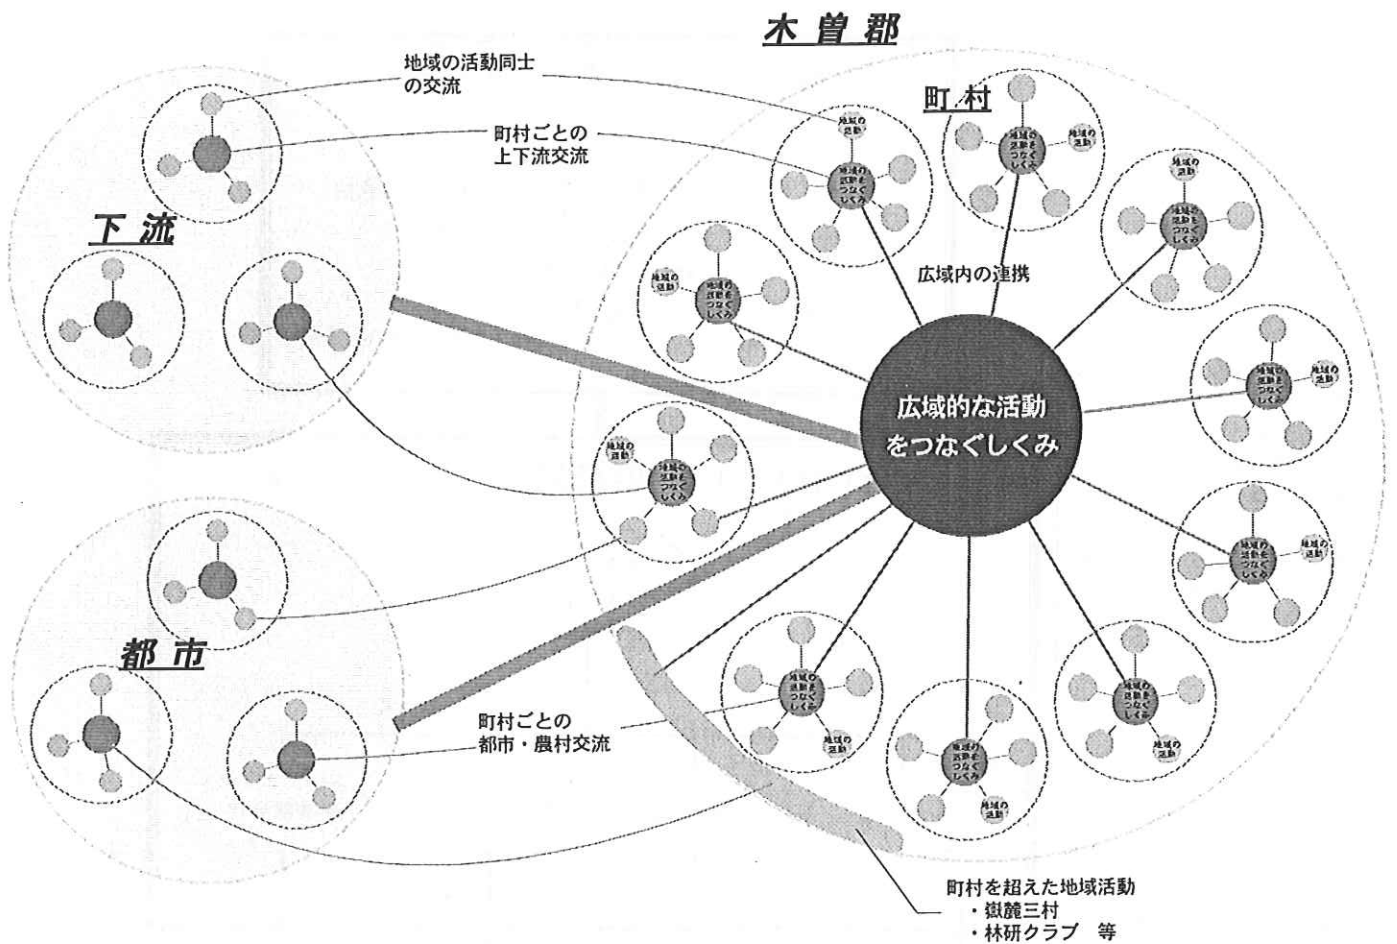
木曽郡

地域の活動同士
の交流

町村

町村ごとの
上下流交流

地域の活動

地域の活動をつなぐしくみ

下流

広域内の連携

広域的な活動
をつなぐしくみ

都市

町村ごとの
都市・農村交流

町村を超えた地域活動
・嶽麓三村
・林研クラブ 等